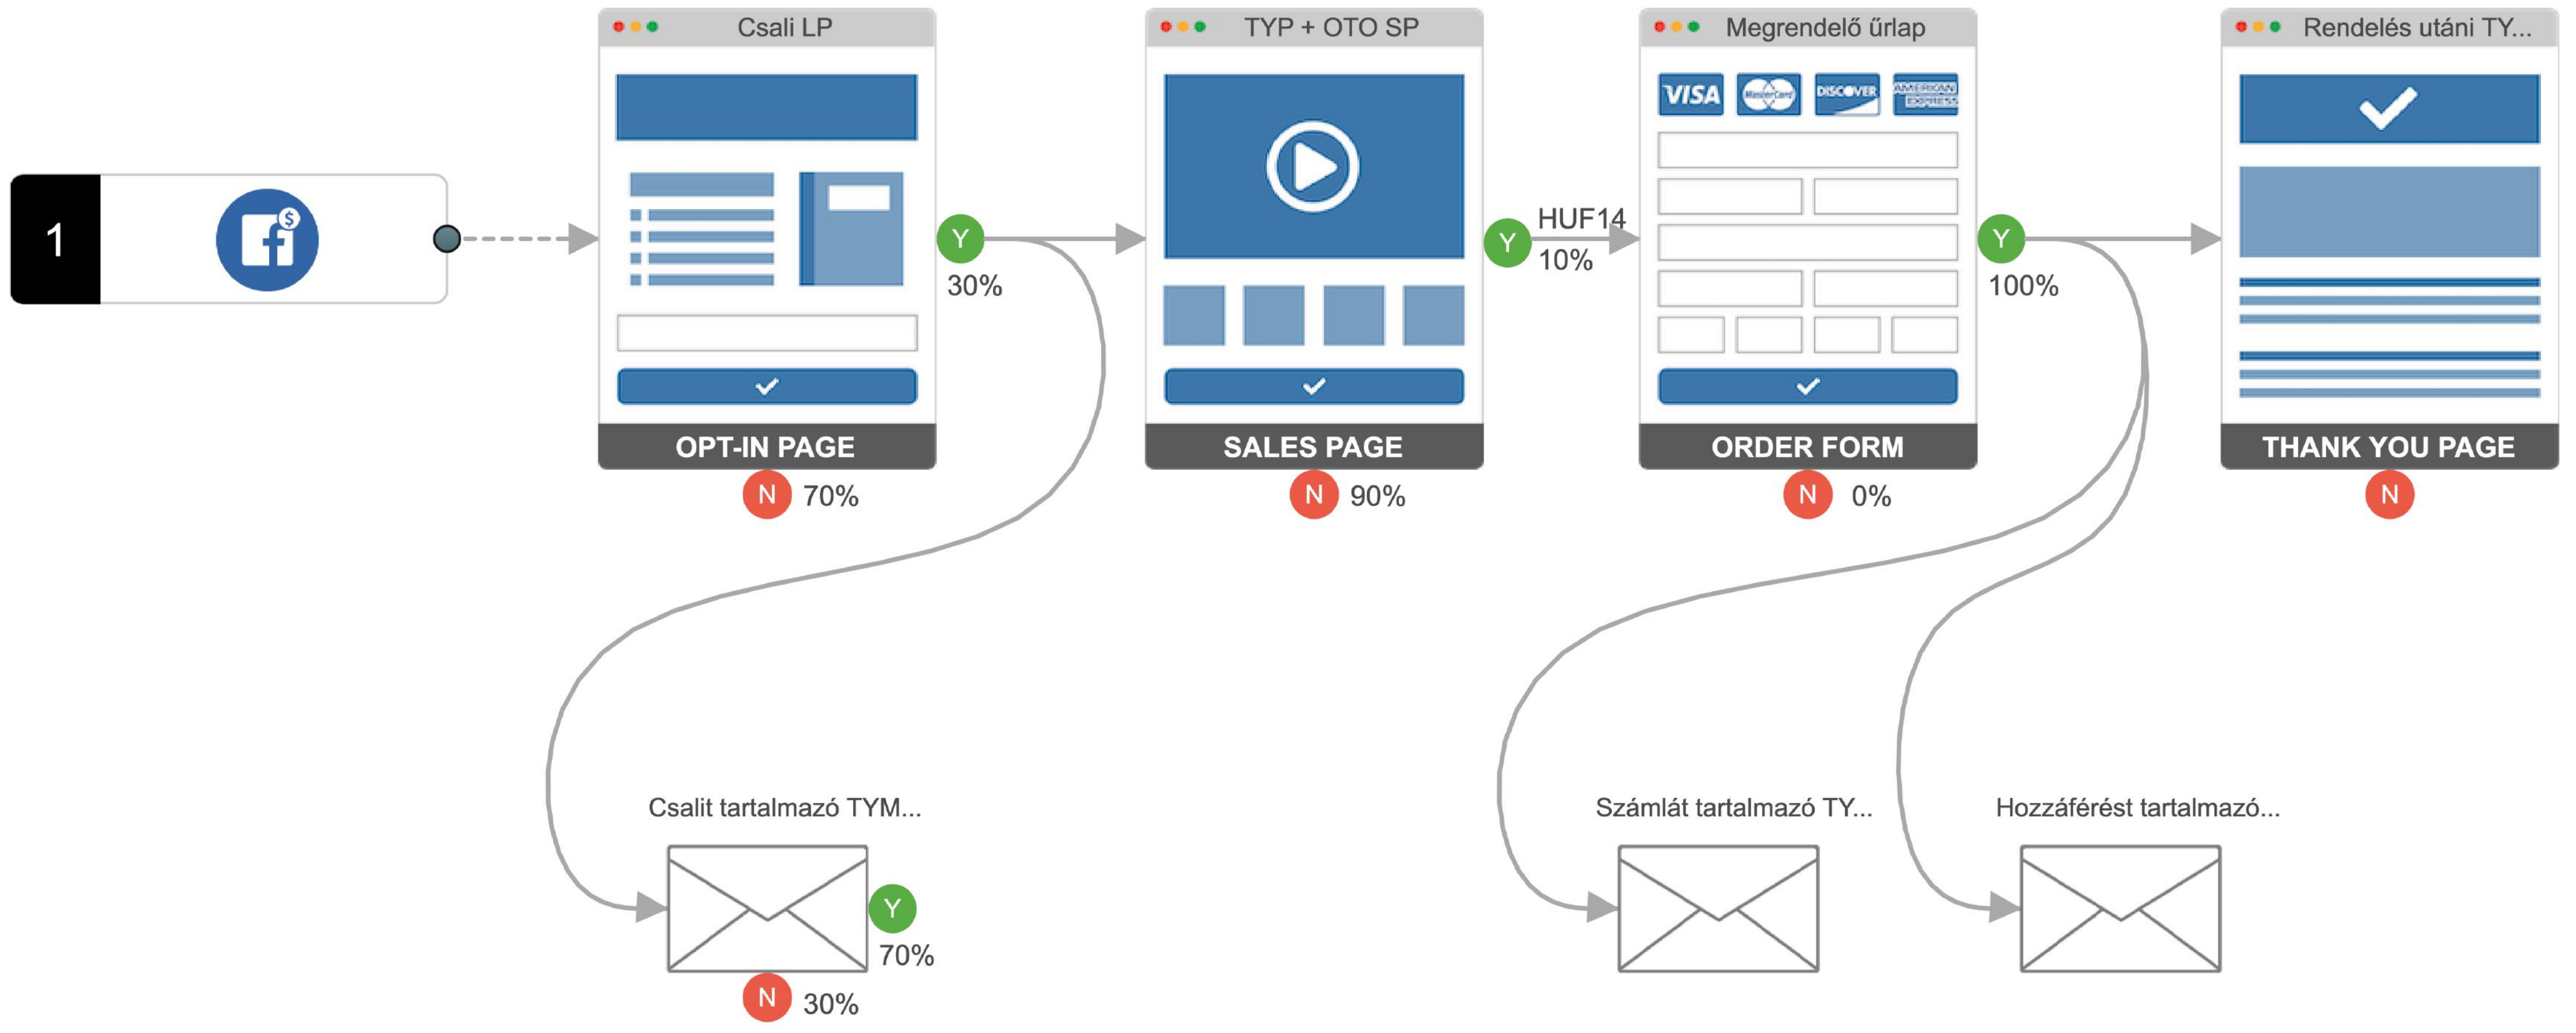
1

Csali LP

OPT-IN PAGE

Y 30%

N 70%

TYP + OTO SP

SALES PAGE

N 90%

Y HUF14 10%

Megrendelő űrlap

VISA MasterCard DISCOVER AMERICAN EXPRESS

ORDER FORM

N 0%

Y 100%

Rendelés utáni TY...

THANK YOU PAGE

N

Csalit tartalmazó TYM...

Y 70%

N 30%

Számlát tartalmazó TY...

Hozzáférést tartalmazó...